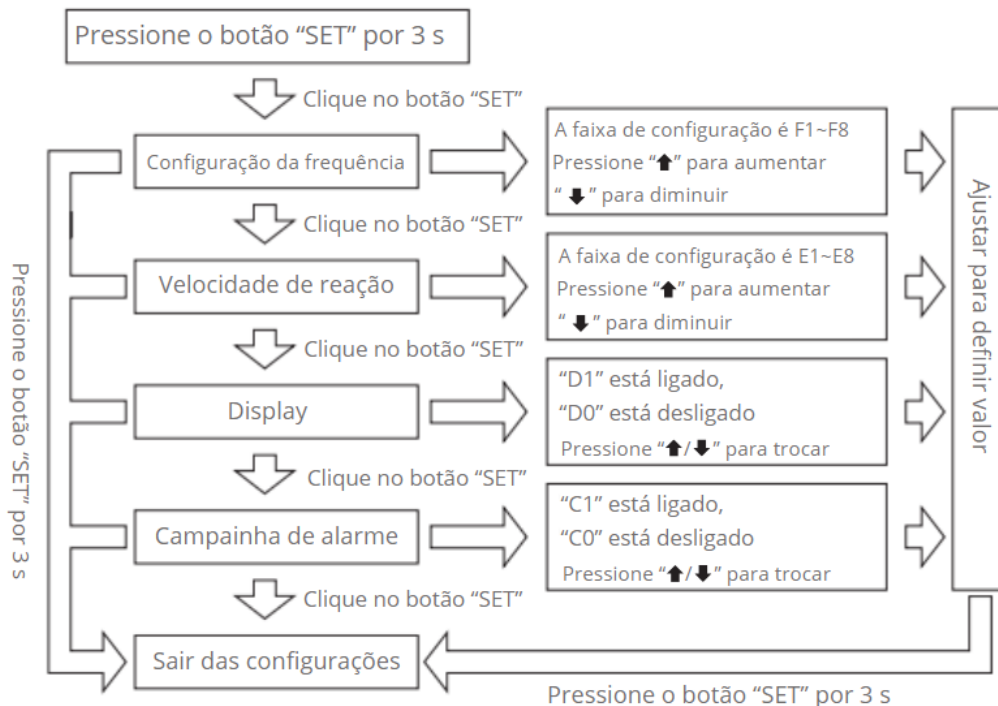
Pressione o botão "SET" por 3 s

Clique no botão "SET"

Configuração da frequência

A faixa de configuração é F1~F8
Pressione "⬆" para aumentar
"⬇" para diminuir

Clique no botão "SET"

Velocidade de reação

A faixa de configuração é E1~E8
Pressione "⬆" para aumentar
"⬇" para diminuir

Clique no botão "SET"

Display

"D1" está ligado,
"D0" está desligado
Pressione "⬆/⬇" para trocar

Clique no botão "SET"

Campainha de alarme

"C1" está ligado,
"C0" está desligado
Pressione "⬆/⬇" para trocar

Clique no botão "SET"

Sair das configurações

Ajustar para definir valor

Pressione o botão "SET" por 3 s

Pressione o botão "SET" por 3 s